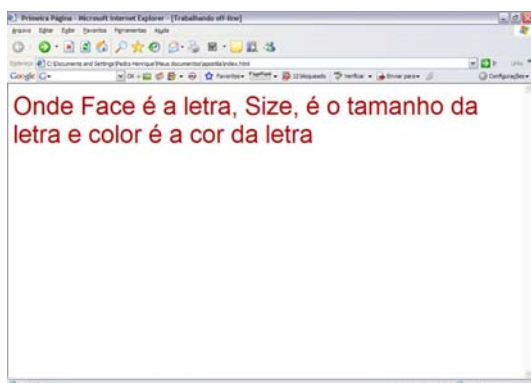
Primeira Página - Microsoft Internet Explorer - [Trabalhando off-line]

Arquivo Editar Exibir Favoritos Ferramentas Ajuda

Endereço C:\Documents and Settings\Pedro Henrique\Meus documentos\apostila\index.html

Google G- OK Favoritos 12 bloqueado Verificar Enviar para Configurações

Onde Face é a letra, Size, é o tamanho da letra e color é a cor da letra